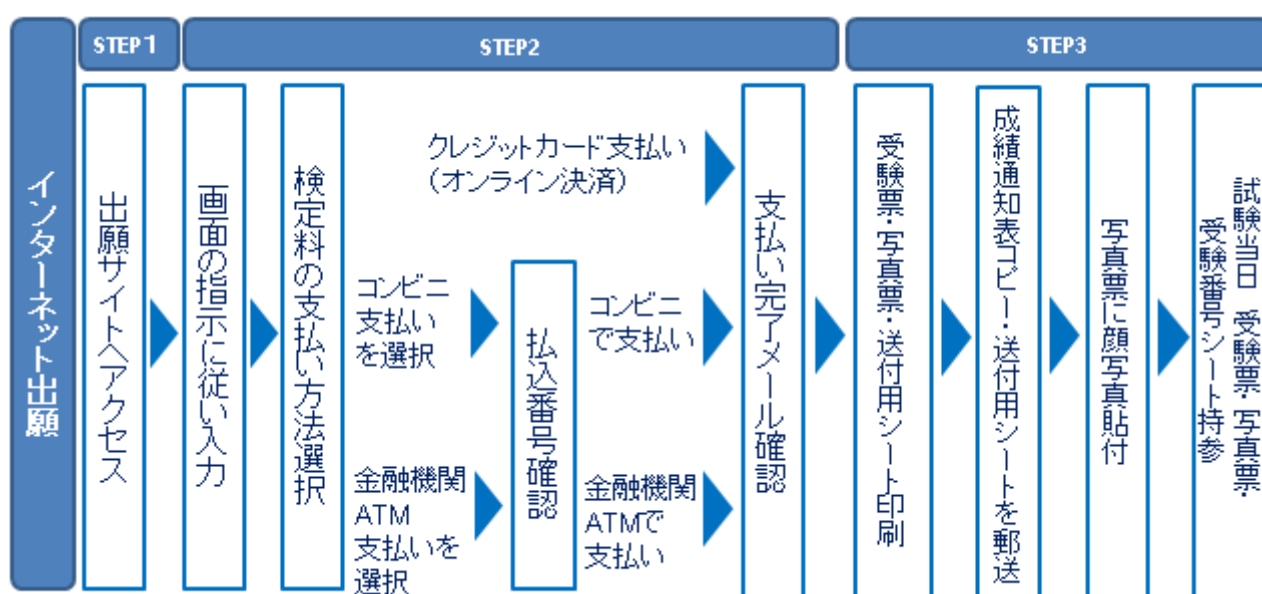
インターネット出願

STEP1

出願サイトへアクセス

STEP2

画面の指示に従い入力

検定料の支払い方法選択

クレジットカード支払い（オンライン決済）

コンビニ支払いを選択

払込番号確認

コンビニで支払い

金融機関ATM支払いを選択

金融機関ATMで支払い

支払い完了メール確認

STEP3

受験票・写真票・送付用シート印刷

成績通知表コピー・送付用シートを郵送

写真票に顔写真貼付

試験当日　受験票・写真票・受験番号シート持参